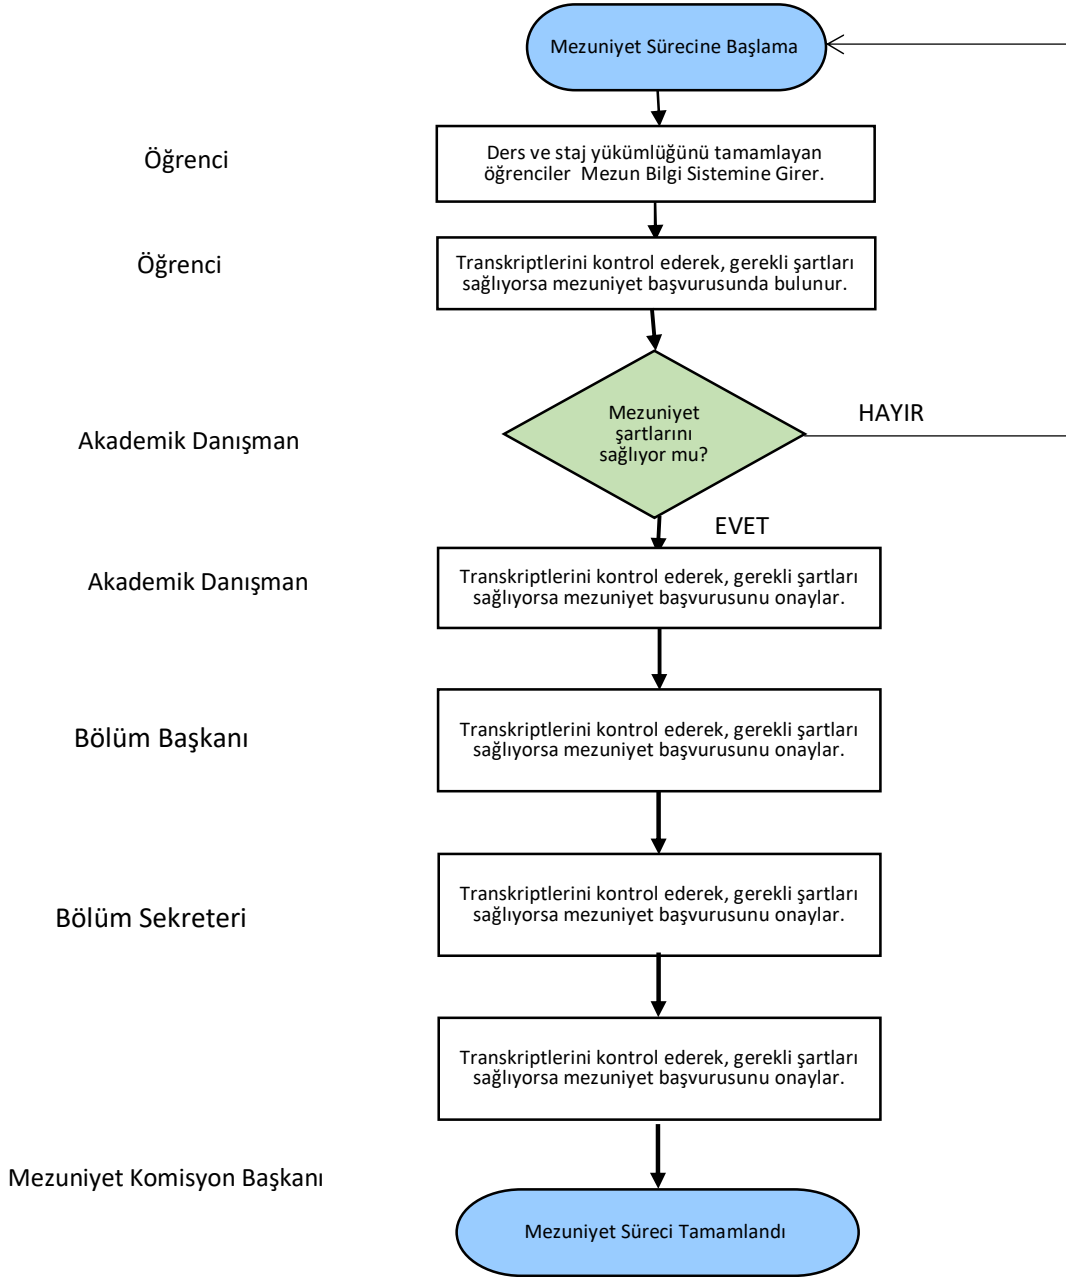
Mezuniyet Sürecine Başlama

Öğrenci

Ders ve staj yükümlüğünü tamamlayan öğrenciler Mezun Bilgi Sistemine Girer.

Öğrenci

Transkriptlerini kontrol ederek, gerekli şartları sağlıyorsa mezuniyet başvurusunda bulunur.

Akademik Danışman

Mezuniyet şartlarını sağlıyor mu?

HAYIR

EVET

Akademik Danışman

Transkriptlerini kontrol ederek, gerekli şartları sağlıyorsa mezuniyet başvurusunu onaylar.

Bölüm Başkanı

Transkriptlerini kontrol ederek, gerekli şartları sağlıyorsa mezuniyet başvurusunu onaylar.

Bölüm Sekreteri

Transkriptlerini kontrol ederek, gerekli şartları sağlıyorsa mezuniyet başvurusunu onaylar.

Transkriptlerini kontrol ederek, gerekli şartları sağlıyorsa mezuniyet başvurusunu onaylar.

Mezuniyet Komisyon Başkanı

Mezuniyet Süreci Tamamlandı